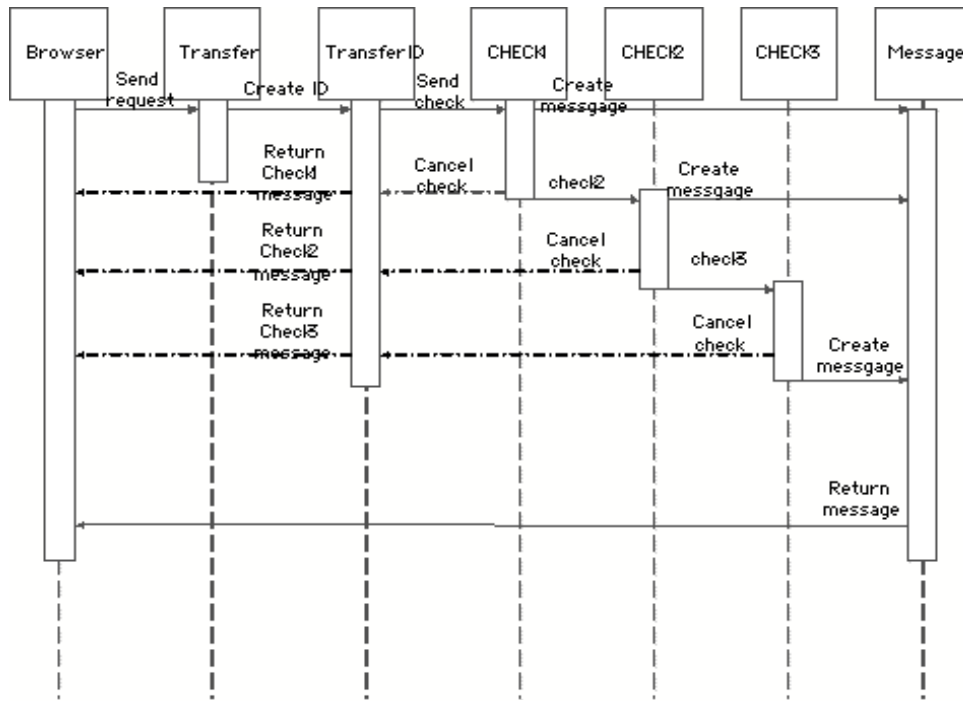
Browser

Transfer

TransferID

CHECK1

CHECK2

CHECK3

Message

Send request

Create ID

Send check

Create messgage

Return Check1 message

Cancel check

check2

Create messgage

Return Check2 message

Cancel check

check3

Return Check3 message

Cancel check

Create messgage

Return message